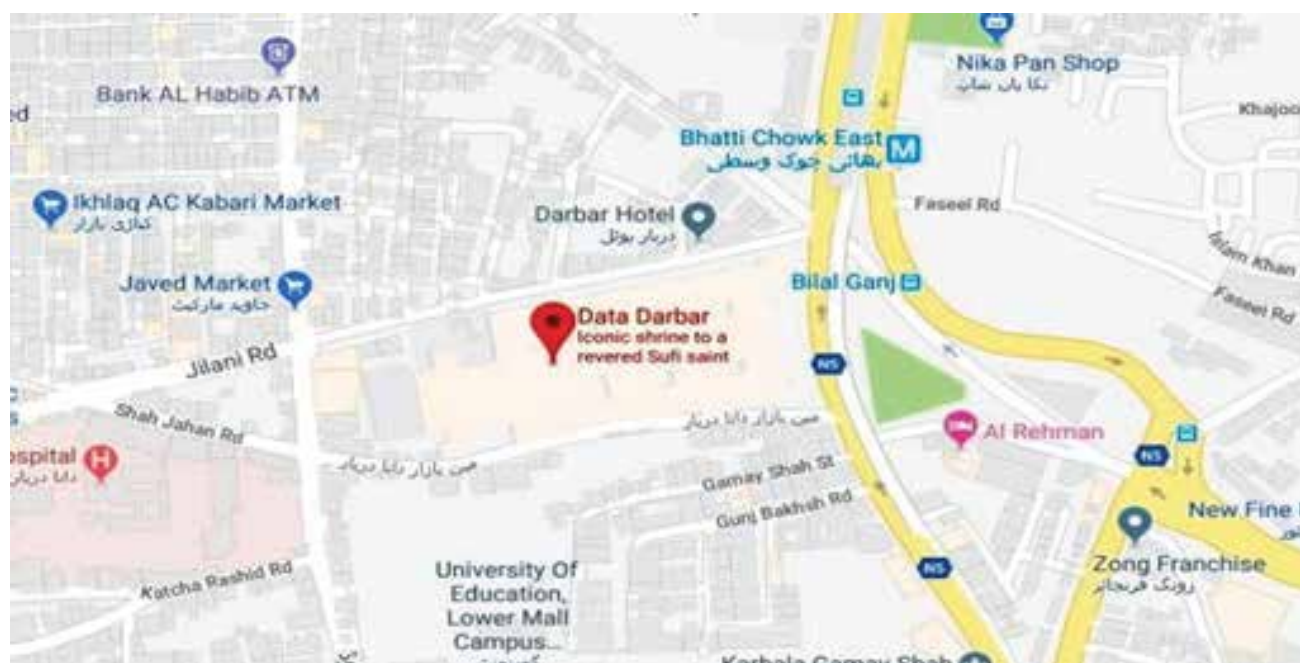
Nika Pan Shop
نکا پان شاپ
Bank AL Habib ATM
ed
Khajoo
Bhatti Chowk East
بھاٹی چوک وسطی
Ikhlaq AC Kabari Market
کباڑی بازار
Darbar Hotel
دربار ہوٹل
Faseel Rd
Islam Khan
Javed Market
جاوید مارکیٹ
Bilal Ganj
Faseel Rd
Data Darbar
Iconic shrine to a revered Sufi saint
Jilani Rd
N5
Shah Jahan Rd
مین بازار داتا دربار
Al Rehman
ospital
داتا دربار
مین بازار داتا دربار
N5
Gamay Shah St
Gunj Bakhsh Rd
New Fine
University Of Education, Lower Mall Campus...
Zong Franchise
زونگ فرینچائز
Katcha Rashid Rd
N5
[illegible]
Karbala Gamay Shah